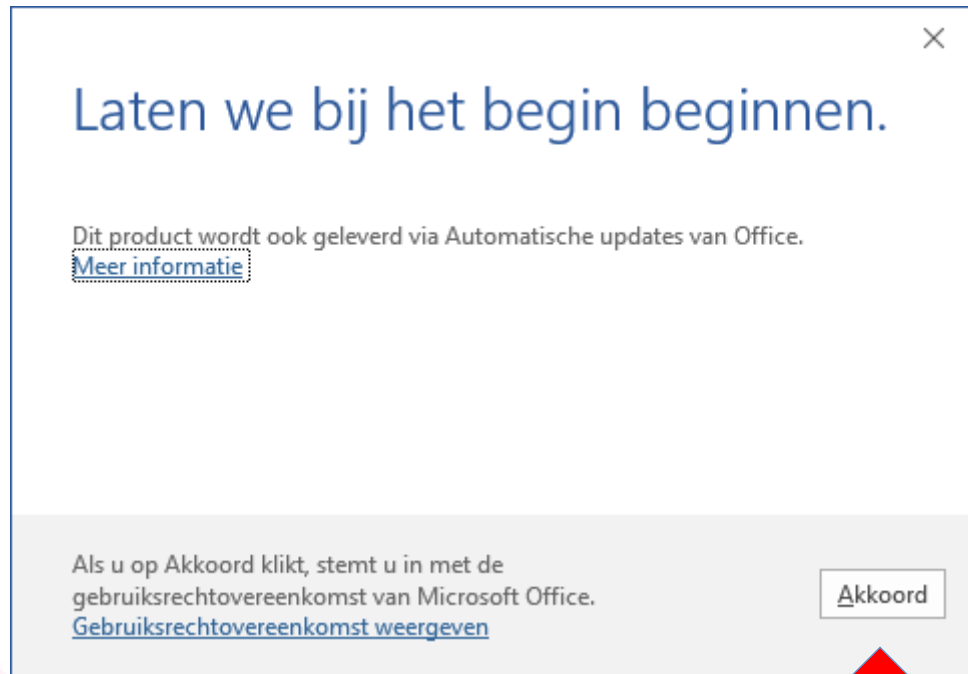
×

Laten we bij het begin beginnen.

Dit product wordt ook geleverd via Automatische updates van Office.
Meer informatie

Als u op Akkoord klikt, stemt u in met de gebruiksrechtovereenkomst van Microsoft Office.
Gebruiksrechtovereenkomst weergeven

Akkoord